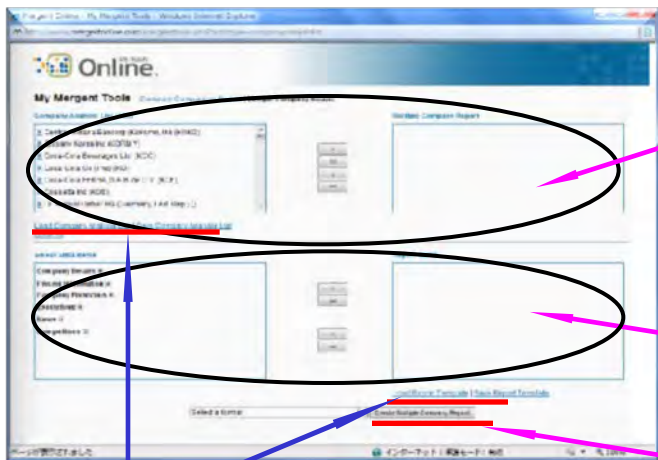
Mergent Online - My Mergent Tools - Windows Internet Explorer

Online

My Mergent Tools

Company Analysis

Coca-Cola Beverages Ltd (KOE)

Coca-Cola Co (The) (KO)

Company Details
Financial Information
Ownership
Executives
News
Competitors

Load Company Analysis List

Select a format

Create Multiple Company Report

ページが表示されました

インターネット | 保護モード: 有効